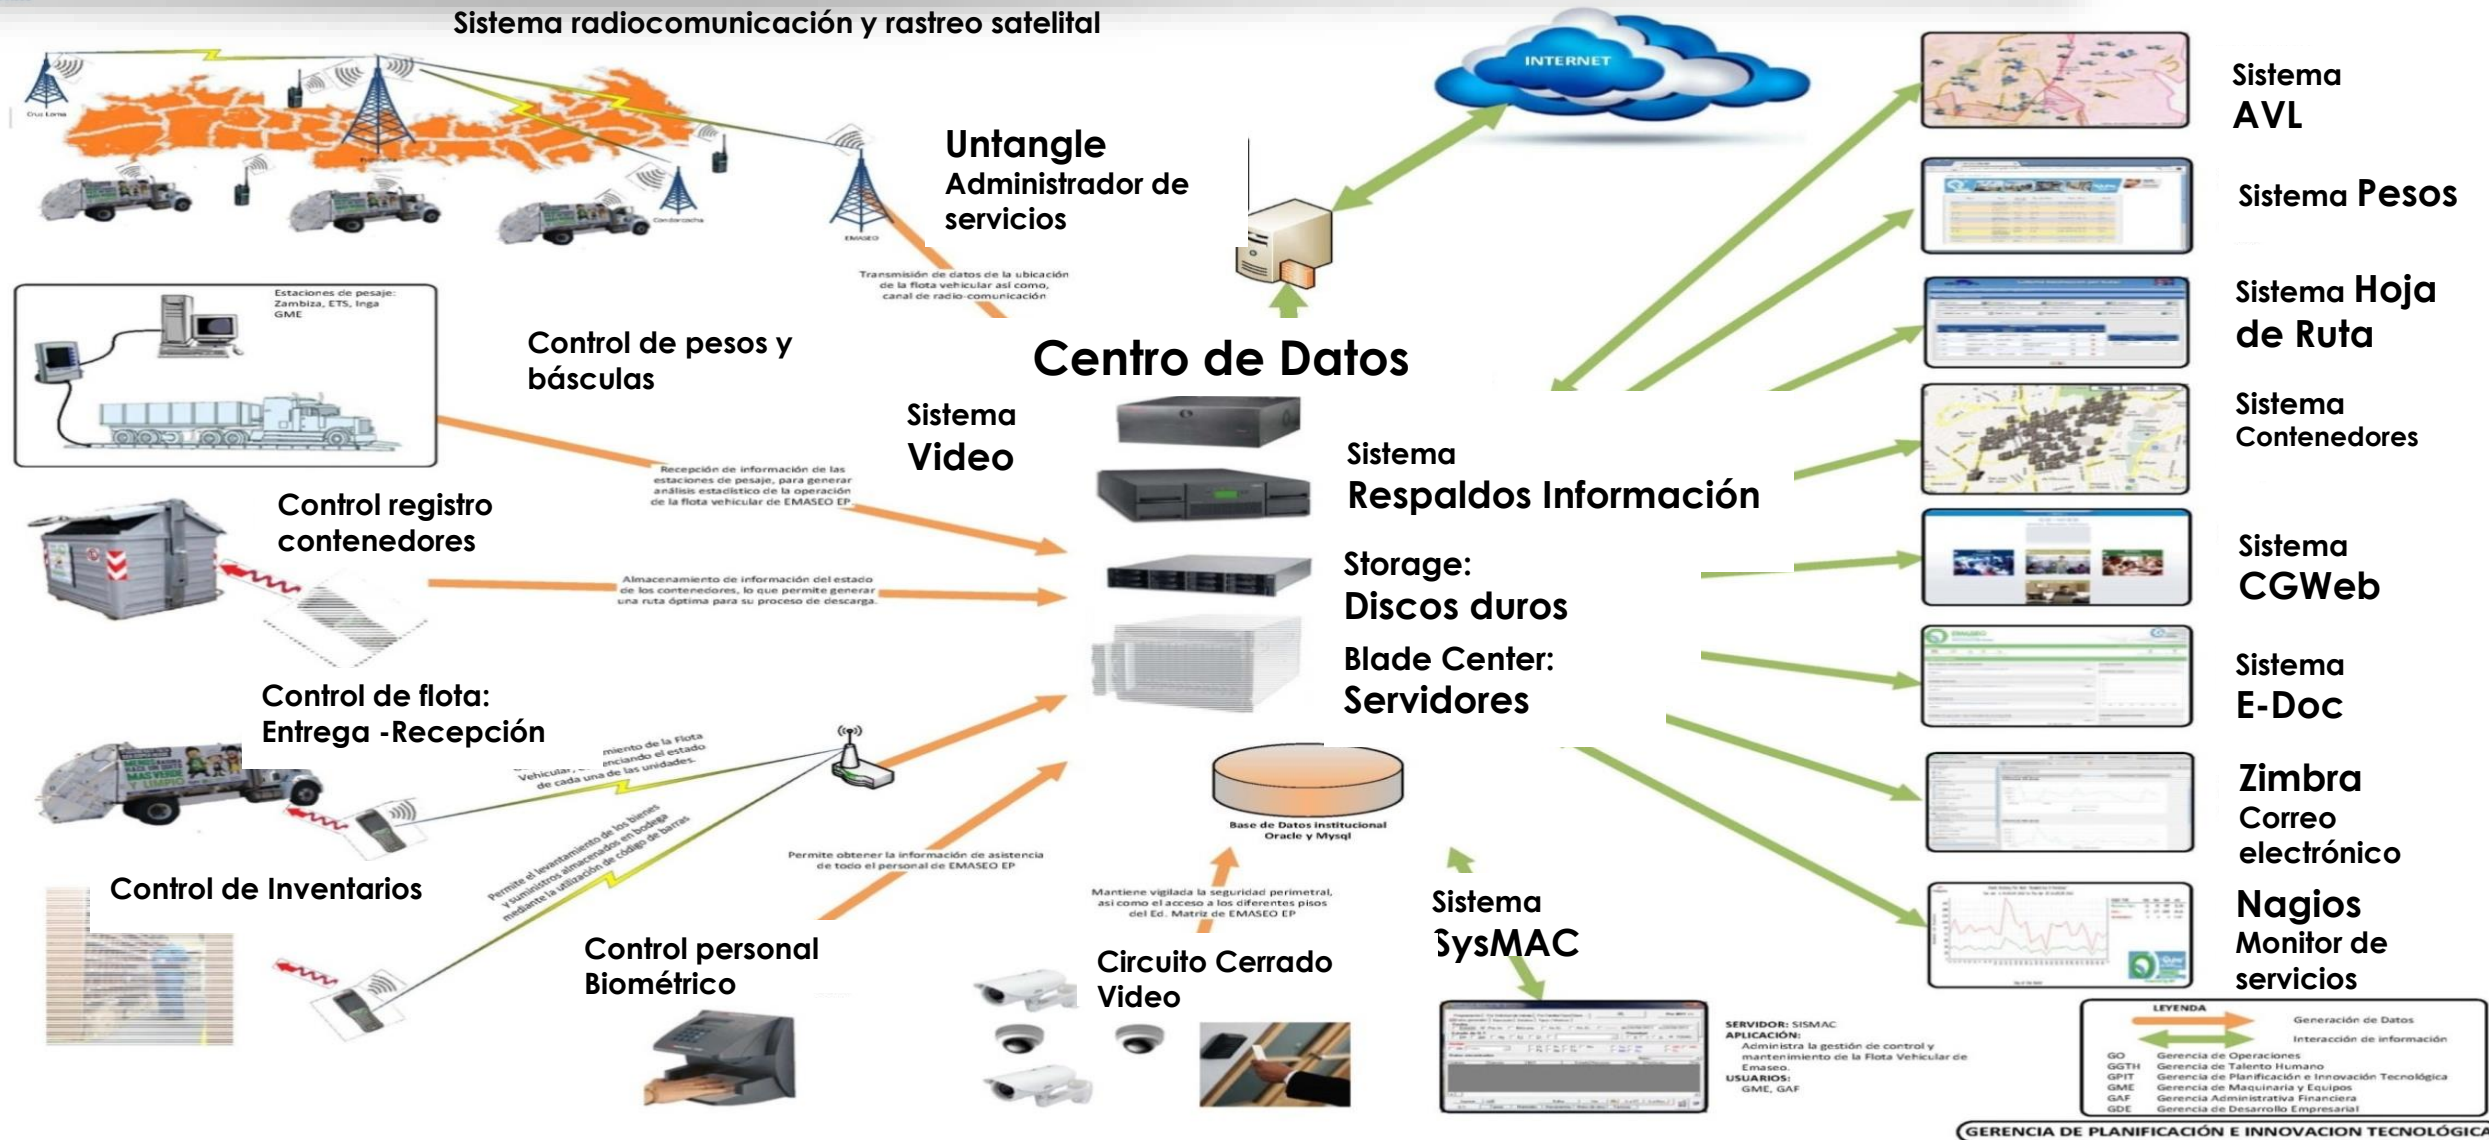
Sistema radiocomunicación y rastreo satelital

INTERNET

Untangle
Administrador de servicios

Transmisión de datos de la ubicación de la flota vehicular así como, canal de radio-comunicación

Estaciones de pesaje: Zambiza, ETS, Inga GME

Control de pesos y básculas

Centro de Datos

Sistema
Video

Recepción de información de las estaciones de pesaje, para generar análisis estadístico de la operación de la flota vehicular de EMASEO EP

Control registro contenedores

Almacenamiento de información del estado de los contenedores, lo que permite generar una ruta óptima para su proceso de descarga.

Sistema
Respaldos Información

Storage:
Discos duros

Blade Center:
Servidores

Control de flota:
Entrega -Recepción

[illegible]miento de la Flota Vehicular, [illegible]enciando el estado de cada una de las unidades.

Base de Datos Institucional
Oracle y Mysql

Control de Inventarios

Permite el levantamiento de los bienes y suministros almacenados en bodega mediante la utilización de código de barras

Permite obtener la información de asistencia de todo el personal de EMASEO EP

Mantiene vigilada la seguridad perimetral, así como el acceso a los diferentes pisos del Ed. Matriz de EMASEO EP

Control personal
Biométrico

Circuito Cerrado
Video

Sistema
SysMAC

SERVIDOR: SISMAC
APLICACIÓN:
Administra la gestión de control y mantenimiento de la Flota Vehicular de Emaseo.
USUARIOS:
GME, GAF

Sistema
AVL

Sistema Pesos

Sistema Hoja de Ruta

Sistema
Contenedores

Sistema
CGWeb

Sistema
E-Doc

Zimbra
Correo electrónico

Nagios
Monitor de servicios

LEYENDA
Generación de Datos
Interacción de información
GO Gerencia de Operaciones
GGTH Gerencia de Talento Humano
GPIT Gerencia de Planificación e Innovación Tecnológica
GME Gerencia de Maquinaria y Equipos
GAF Gerencia Administrativa Financiera
GDE Gerencia de Desarrollo Empresarial

GERENCIA DE PLANIFICACIÓN E INNOVACION TECNOLÓGICA